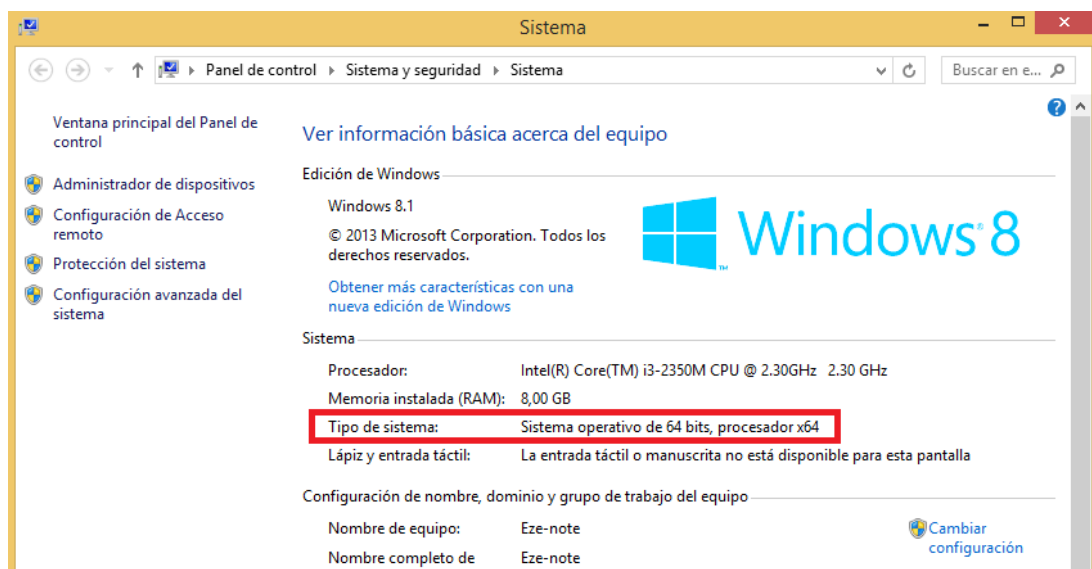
Sistema

Panel de control ▸ Sistema y seguridad ▸ Sistema

Buscar en e...

Ventana principal del Panel de control

Administrador de dispositivos

Configuración de Acceso remoto

Protección del sistema

Configuración avanzada del sistema

Ver información básica acerca del equipo

Edición de Windows

Windows 8.1

© 2013 Microsoft Corporation. Todos los derechos reservados.

Obtener más características con una nueva edición de Windows

Windows 8

Sistema

| | |
|---|---|
| Procesador: | Intel(R) Core(TM) i3-2350M CPU @ 2.30GHz 2.30 GHz |
| Memoria instalada (RAM): | 8,00 GB |
| Tipo de sistema: | Sistema operativo de 64 bits, procesador x64 |
| Lápiz y entrada táctil: | La entrada táctil o manuscrita no está disponible para esta pantalla |

Configuración de nombre, dominio y grupo de trabajo del equipo

| | |
|---|---|
| Nombre de equipo: | Eze-note |
| Nombre completo de | Eze-note |

Cambiar configuración